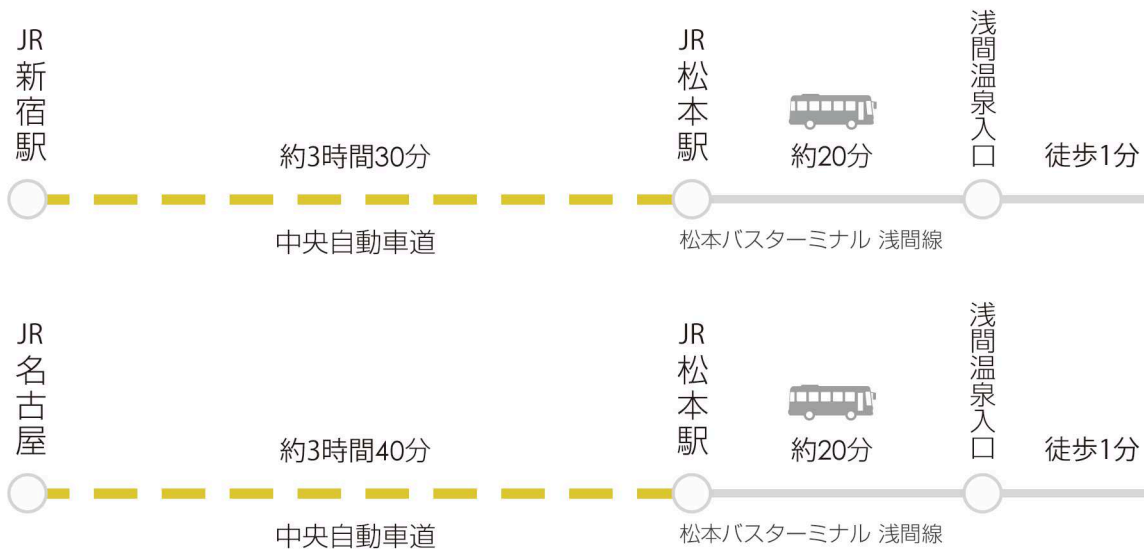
JR
新宿駅

約3時間30分

中央自動車道

JR
松本駅

約20分

松本バスターミナル 浅間線

浅間温泉入口

徒歩1分

JR
名古屋

約3時間40分

中央自動車道

JR
松本駅

約20分

松本バスターミナル 浅間線

浅間温泉入口

徒歩1分